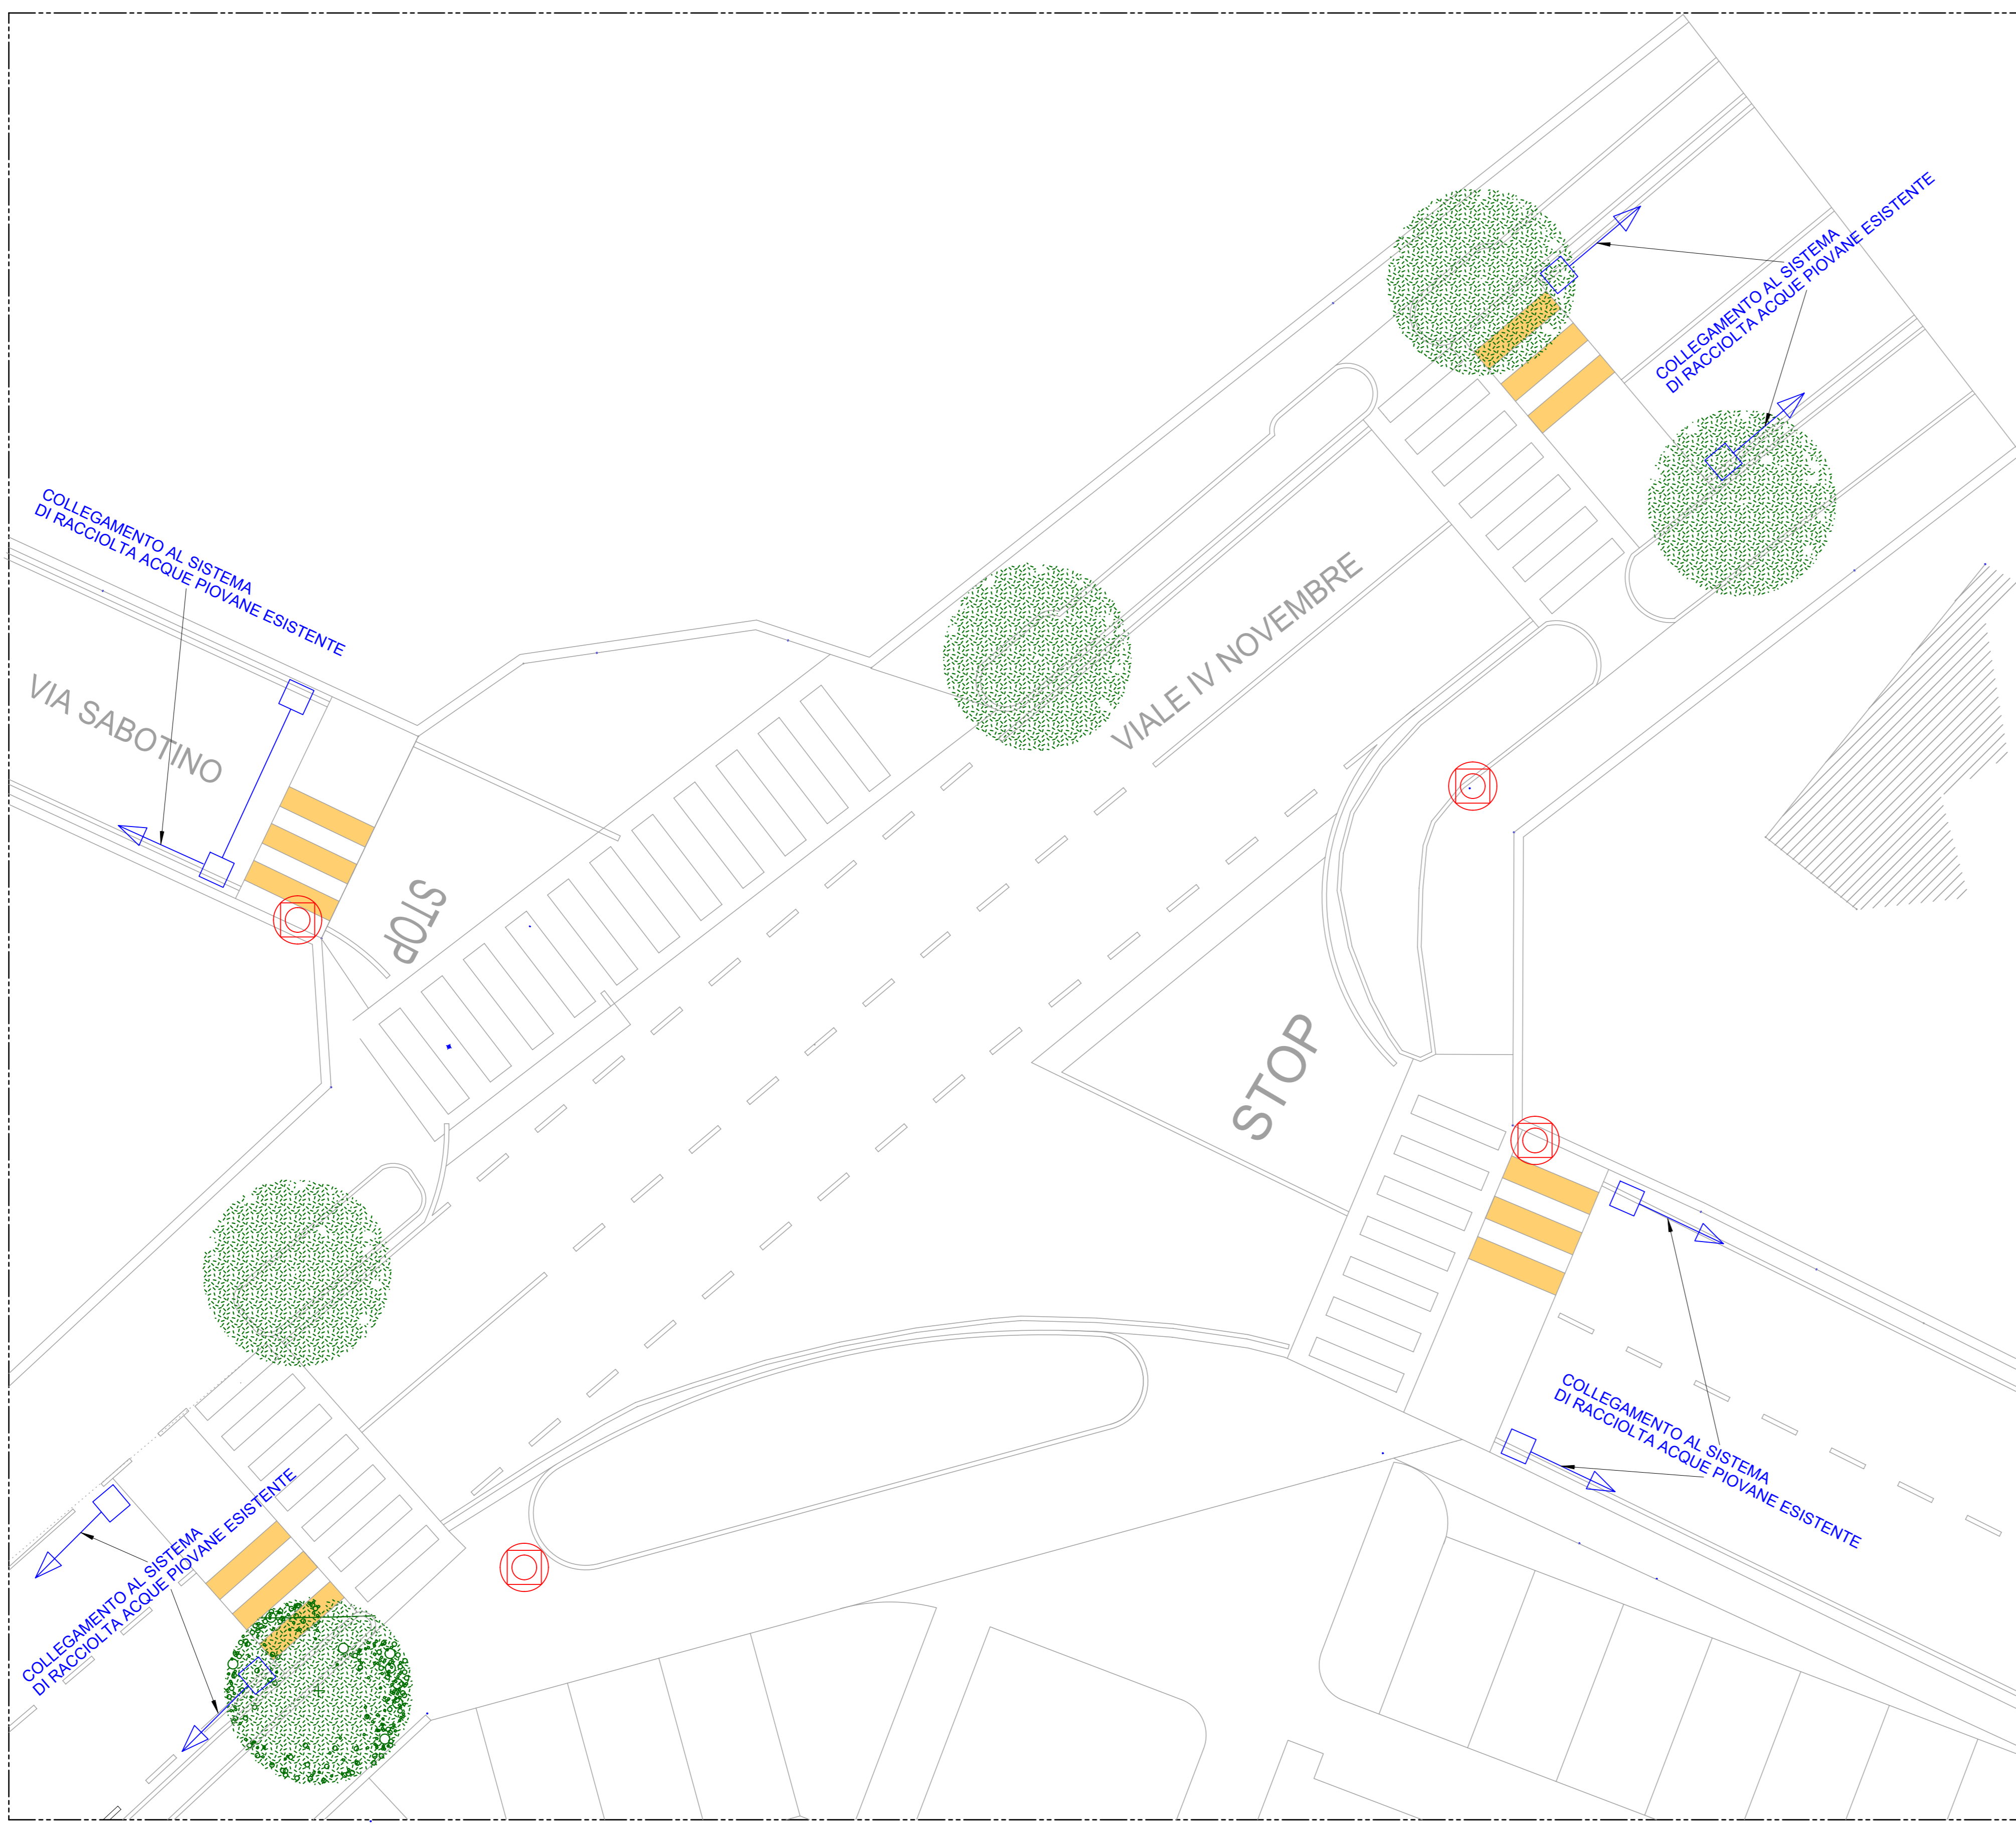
COLLEGAMENTO AL SISTEMA
DI RACCIOLTA ACQUE PIOVANE ESISTENTE

COLLEGAMENTO AL SISTEMA
DI RACCIOLTA ACQUE PIOVANE ESISTENTE

VIA SABOTINO

VIALE IV NOVEMBRE

STOP

STOP

COLLEGAMENTO AL SISTEMA
DI RACCIOLTA ACQUE PIOVANE ESISTENTE

COLLEGAMENTO AL SISTEMA
DI RACCIOLTA ACQUE PIOVANE ESISTENTE